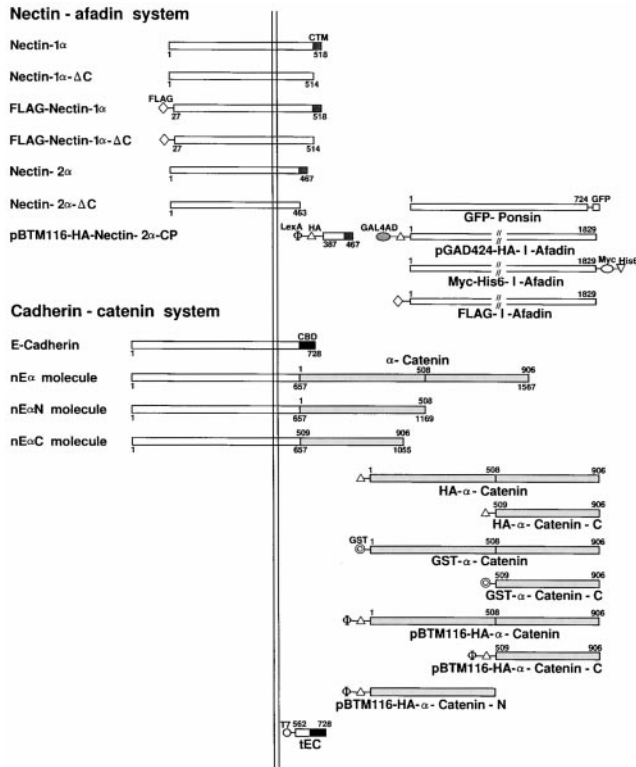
Nectin - afadin system

Nectin-1α
CTM
1 518

Nectin-1α-ΔC
1 514

FLAG-Nectin-1α
FLAG
27 518

FLAG-Nectin-1α-ΔC
27 514

Nectin-2α
1 467

Nectin-2α-ΔC
1 463

1 724 GFP
GFP- Ponsin

pBTM116-HA-Nectin-2α-CP
LexA HA
387 467
GAL4AD
1 1829
pGAD424-HA- l -Afadin

1 1829 Myc His6
Myc-His6- l -Afadin

1 1829
FLAG- l -Afadin

Cadherin - catenin system

E-Cadherin
CBD
1 728

α- Catenin
nEα molecule
1 508 906
1 657 1567

nEαN molecule
1 508
1 657 1169

nEαC molecule
509 906
1 657 1055

1 508 906
HA-α- Catenin

509 906
HA-α- Catenin - C

GST
1 508 906
GST-α- Catenin

509 906
GST-α- Catenin - C

1 508 906
pBTM116-HA-α- Catenin

509 906
pBTM116-HA-α- Catenin - C

pBTM116-HA-α- Catenin - N

T7 562 728
tEC